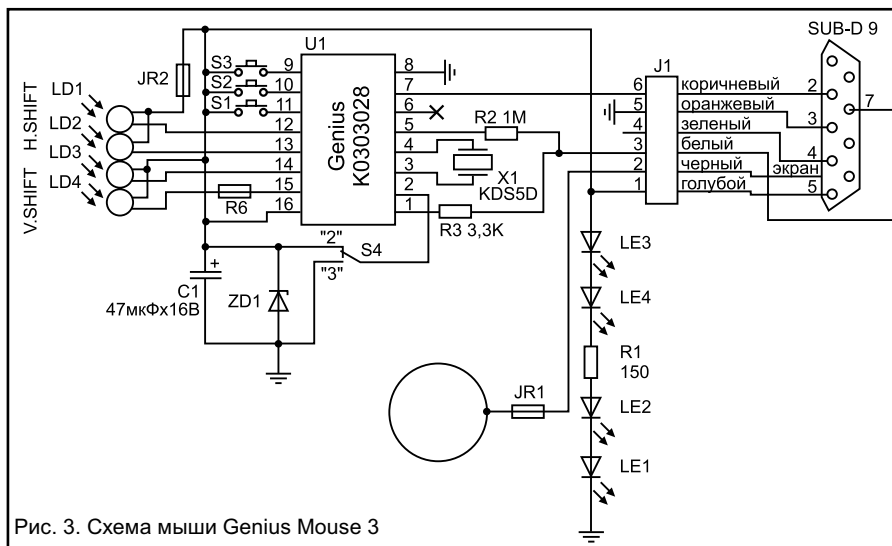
SUB-D 9

U1

JR2

S3 9
S2 10
S1 11

8
7
6
5
4
3
2
1

12
13
14
15
16

Genius
K0303028

LD1
LD2
LD3
LD4

H.SHIFT
V.SHIFT

R6

R2 1M

X1
KDS5D

R3 3,3K

J1

6 коричневый 2
5 оранжевый 3
4 зеленый 4
3 белый
2 черный экран
1 голубой 5

7

"2"
"3"
S4

+
C1
47мкФх16В

ZD1

LE3
LE4
R1
150
JR1
LE2
LE1

Рис. 3. Схема мыши Genius Mouse 3